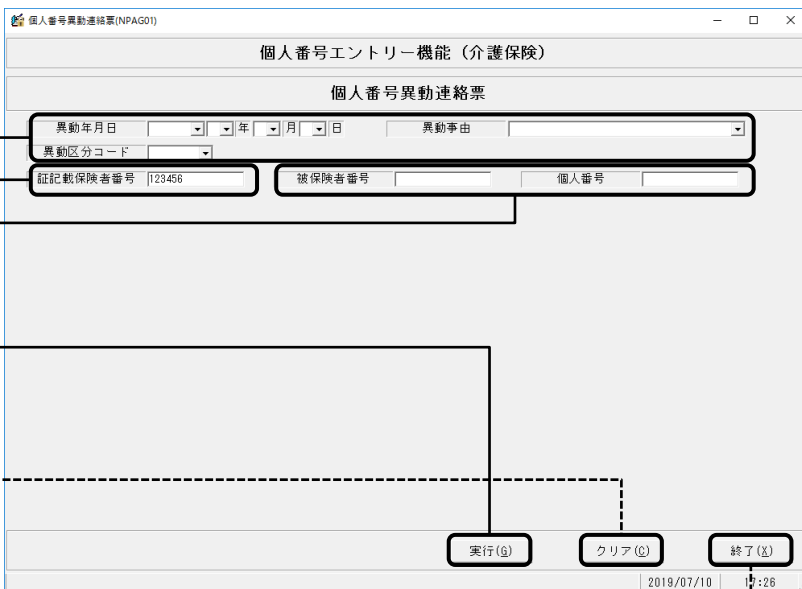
個人番号異動連絡票(NPAG01)

個人番号エントリー機能（介護保険）

個人番号異動連絡票

異動年月日 年 月 日 異動事由

異動区分コード

証記載保険者番号 123456

被保険者番号 個人番号

実行(G) クリア(C) 終了(X)

2019/07/10 1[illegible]:26